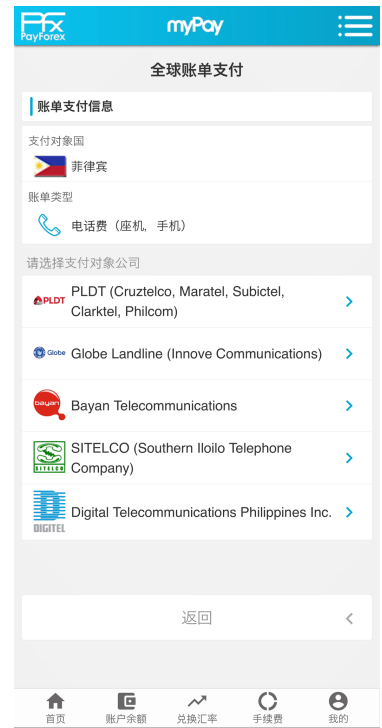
PayForex
myPay

全球账单支付

账单支付信息

支付对象国
菲律宾

账单类型
电话费（座机，手机）

请选择支付对象公司

PLDT
PLDT (Cruztelco, Maratel, Subictel, Clarktel, Philcom)

Globe
Globe Landline (Innove Communications)

bayan
Bayan Telecommunications

SITELCO
SITELCO (Southern Iloilo Telephone Company)

DIGITEL
Digital Telecommunications Philippines Inc.

返回

首页
账户余额
兑换汇率
手续费
我的